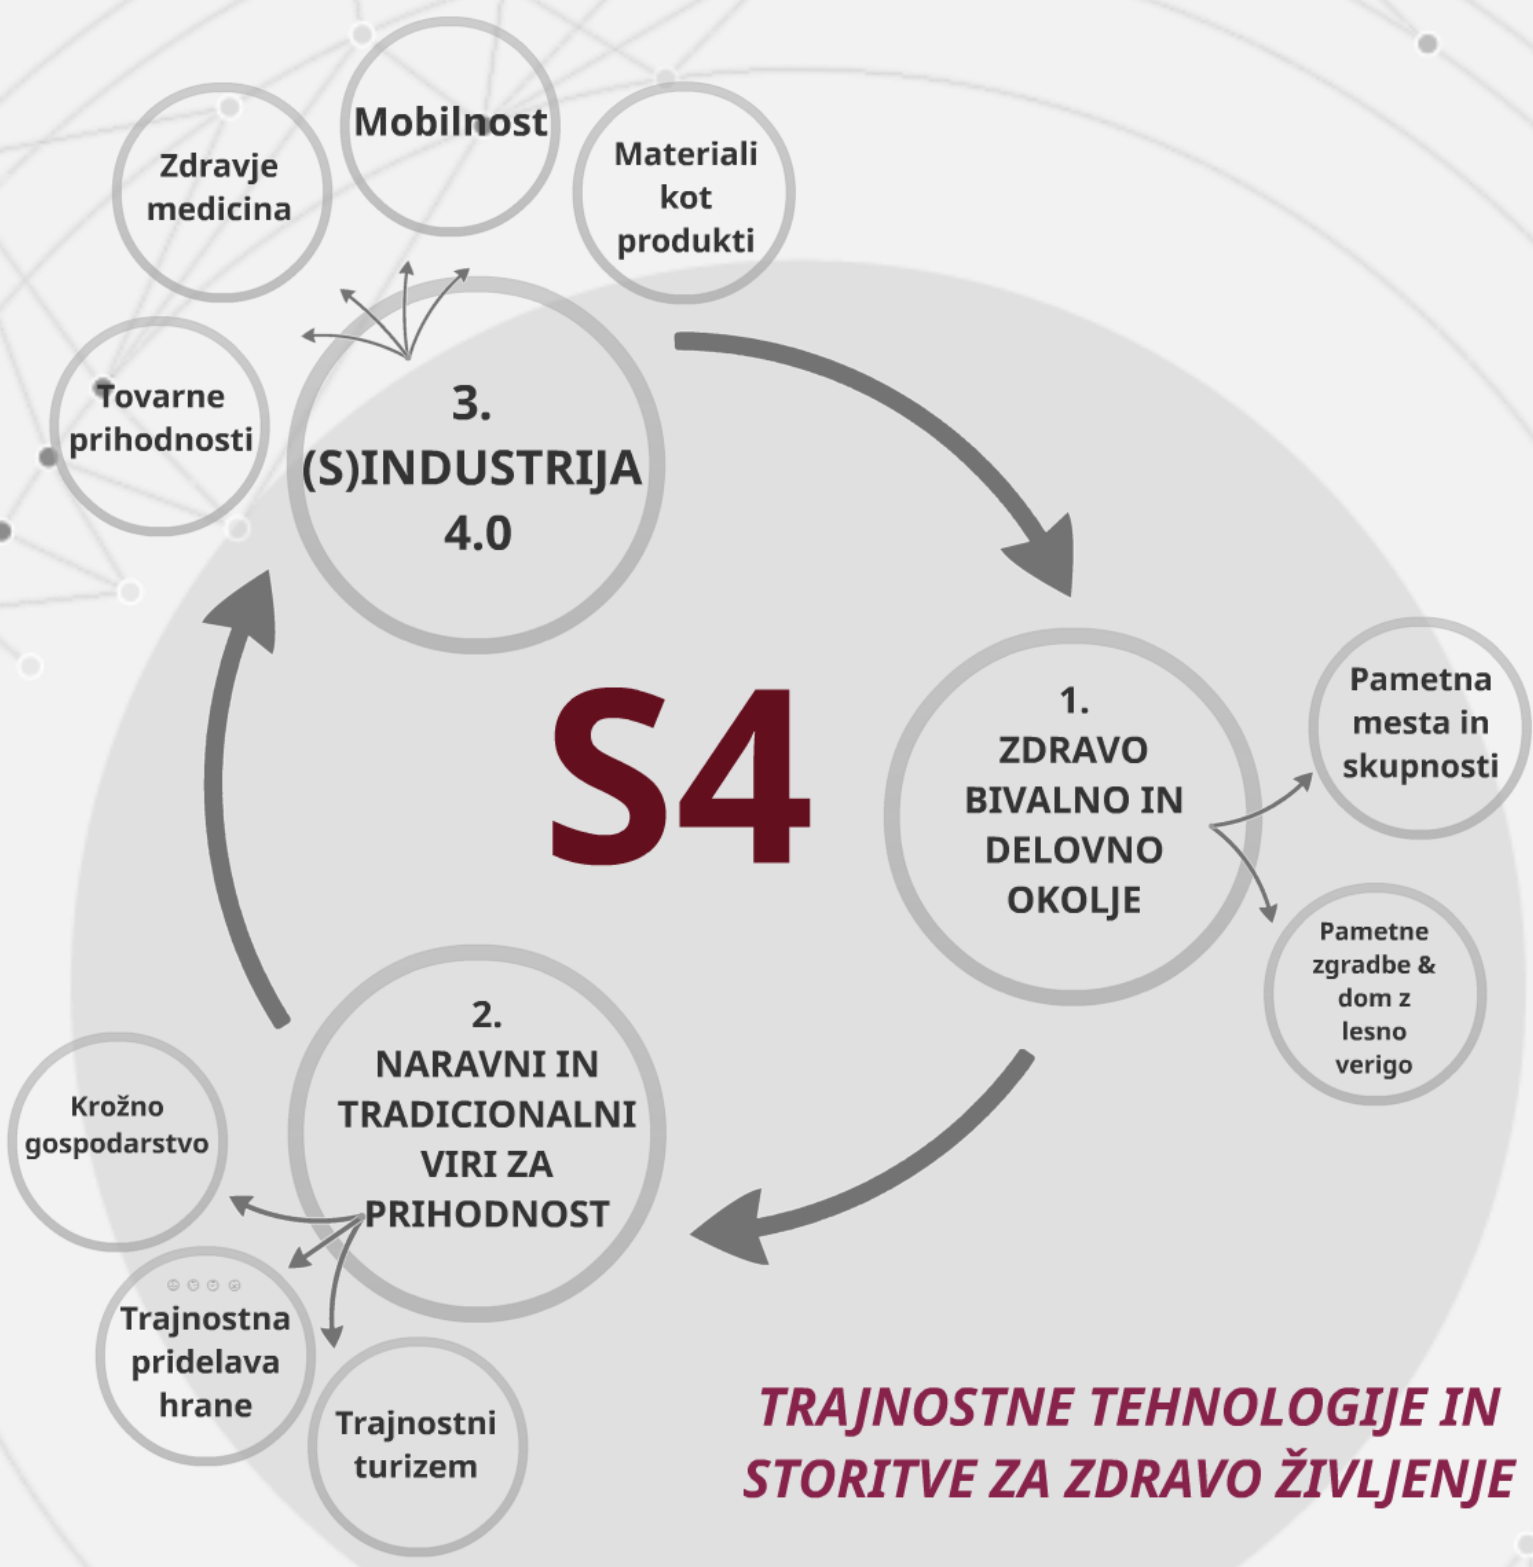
Mobilnost

Zdravje medicina

Materiali kot produkti

Tovarne prihodnosti

3. (S)INDUSTRIJA 4.0

S4

1. ZDRAVO BIVALNO IN DELOVNO OKOLJE

Pametna mesta in skupnosti

Pametne zgradbe & dom z lesno verigo

2. NARAVNI IN TRADICIONALNI VIRI ZA PRIHODNOST

Krožno gospodarstvo

Trajnostna pridelava hrane

Trajnostni turizem

TRAJNOSTNE TEHNOLOGIJE IN STORITVE ZA ZDRAVO ŽIVLJENJE